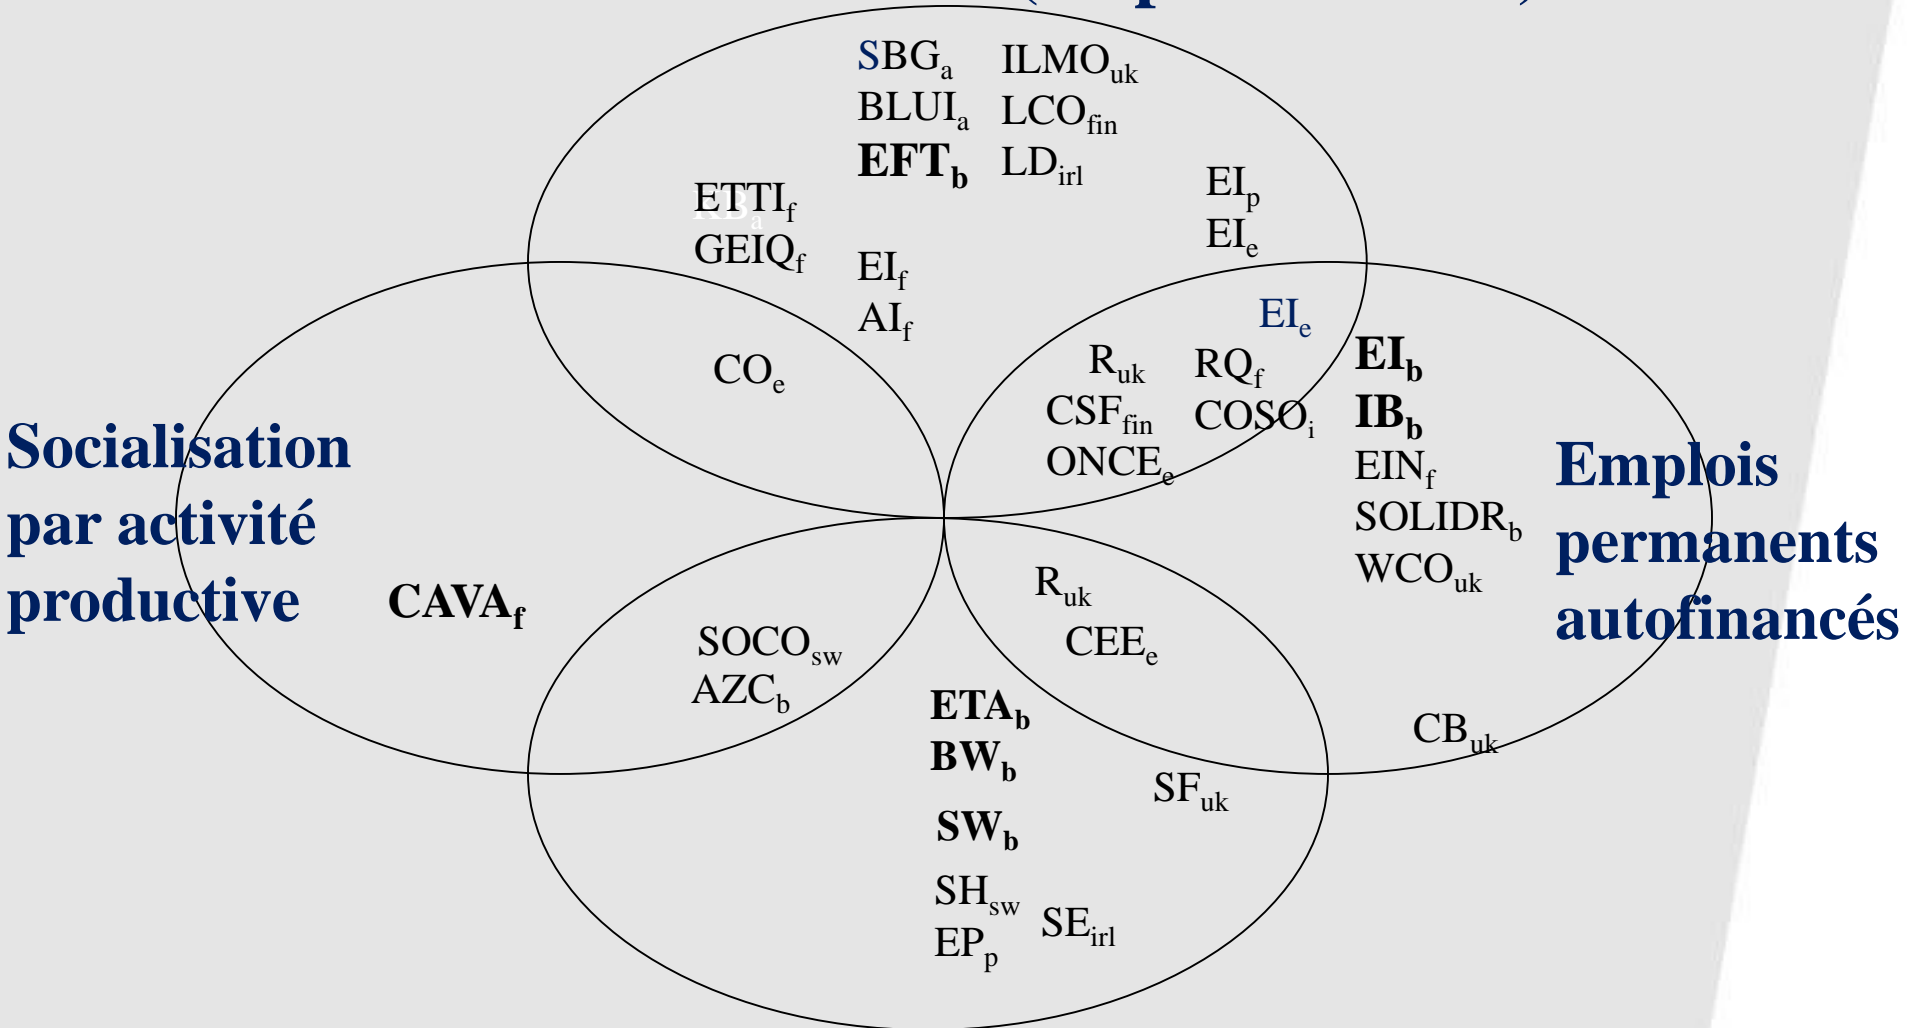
$SBG_a$ $ILMO_{uk}$
$BLUI_a$ $LCO_{fin}$
$\mathbf{EFT_b}$ $LD_{irl}$

$ETTI_f$
$GEIQ_f$

$EI_f$
$AI_f$

$EI_p$
$EI_e$

$CO_e$

$EI_e$
$R_{uk}$ $RQ_f$
$CSF_{fin}$ $COSO_i$
$ONCE_e$

$\mathbf{EI_b}$
$\mathbf{IB_b}$
$EIN_f$
$SOLIDR_b$
$WCO_{uk}$

Socialisation par activité productive

$\mathbf{CAVA_f}$

Emplois permanents autofinancés

$R_{uk}$
$CEE_e$

$SOCO_{sw}$
$AZC_b$

$\mathbf{ETA_b}$
$\mathbf{BW_b}$
$\mathbf{SW_b}$
$SH_{sw}$
$EP_p$
$SE_{irl}$

$SF_{uk}$

$CB_{uk}$